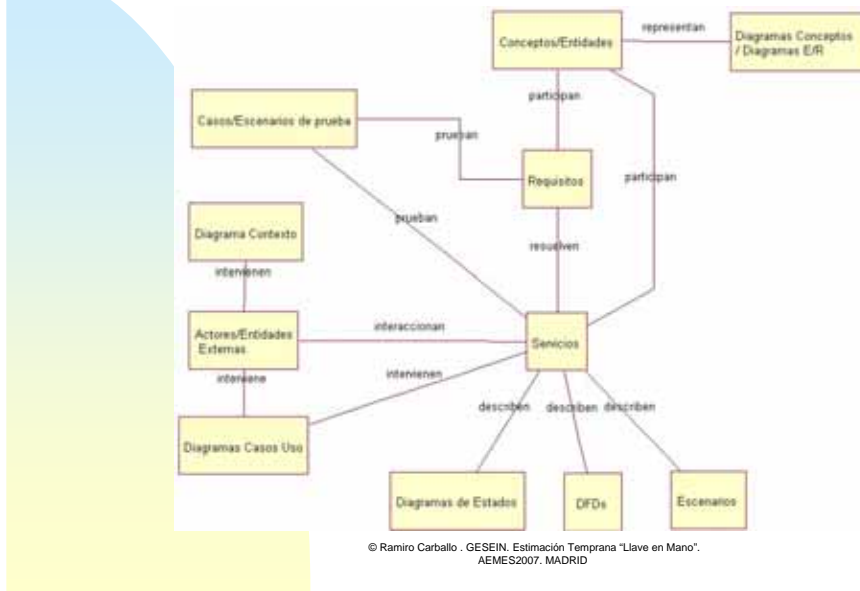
Conceptos/Entidades

representan

Diagramas Conceptos / Diagramas E/R

participan

Casos/Escenarios de prueba

prueban

Requisitos

participan

prueban

resuelven

Diagrama Contexto

intervienen

Actores/Entidades Externas

interaccionan

Servicios

interviene

intervienen

describen

describen

describen

Diagramas Casos Uso

Diagramas de Estados

DFDs

Escenarios

© Ramiro Carballo . GESEIN. Estimación Temprana “Llave en Mano”. AEMES2007. MADRID